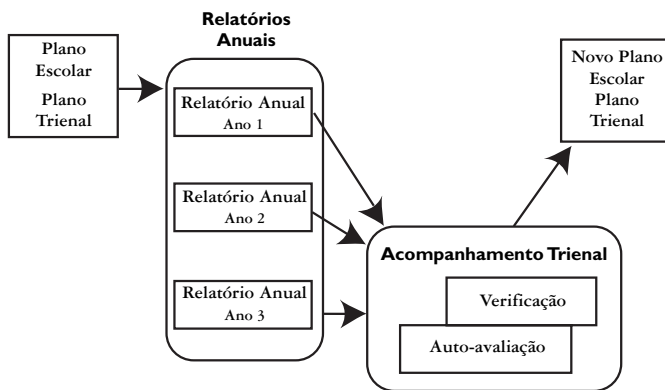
Plano Escolar

Plano Trienal

Relatórios Anuais

Relatório Anual
Ano 1

Relatório Anual
Ano 2

Relatório Anual
Ano 3

Novo Plano Escolar Plano Trienal

Acompanhamento Trienal

Verificação

Auto-avaliação